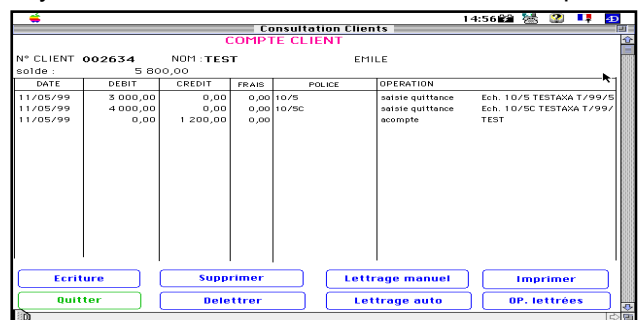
14:56

Consultation Clients

COMPTE CLIENT

N° CLIENT 002634 NOM : TEST EMILE

solde : 5 800,00

| DATE | DEBIT | CREDIT | FRAIS | POLICE | OPERATION | |
|---|---|---|---|---|---|---|
| 11/05/99 | 3 000,00 | 0,00 | 0,00 | 10/5 | saisie quittance | Ech. 10/5 TESTAXA T/99/5 |
| 11/05/99 | 4 000,00 | 0,00 | 0,00 | 10/5C | saisie quittance | Ech. 10/5C TESTAXA T/99/ |
| 11/05/99 | 0,00 | 1 200,00 | 0,00 | | acompte | TEST |

Ecriture | Supprimer | Lettrage manuel | Imprimer

Quitter | Delettrer | Lettrage auto | OP. lettrées